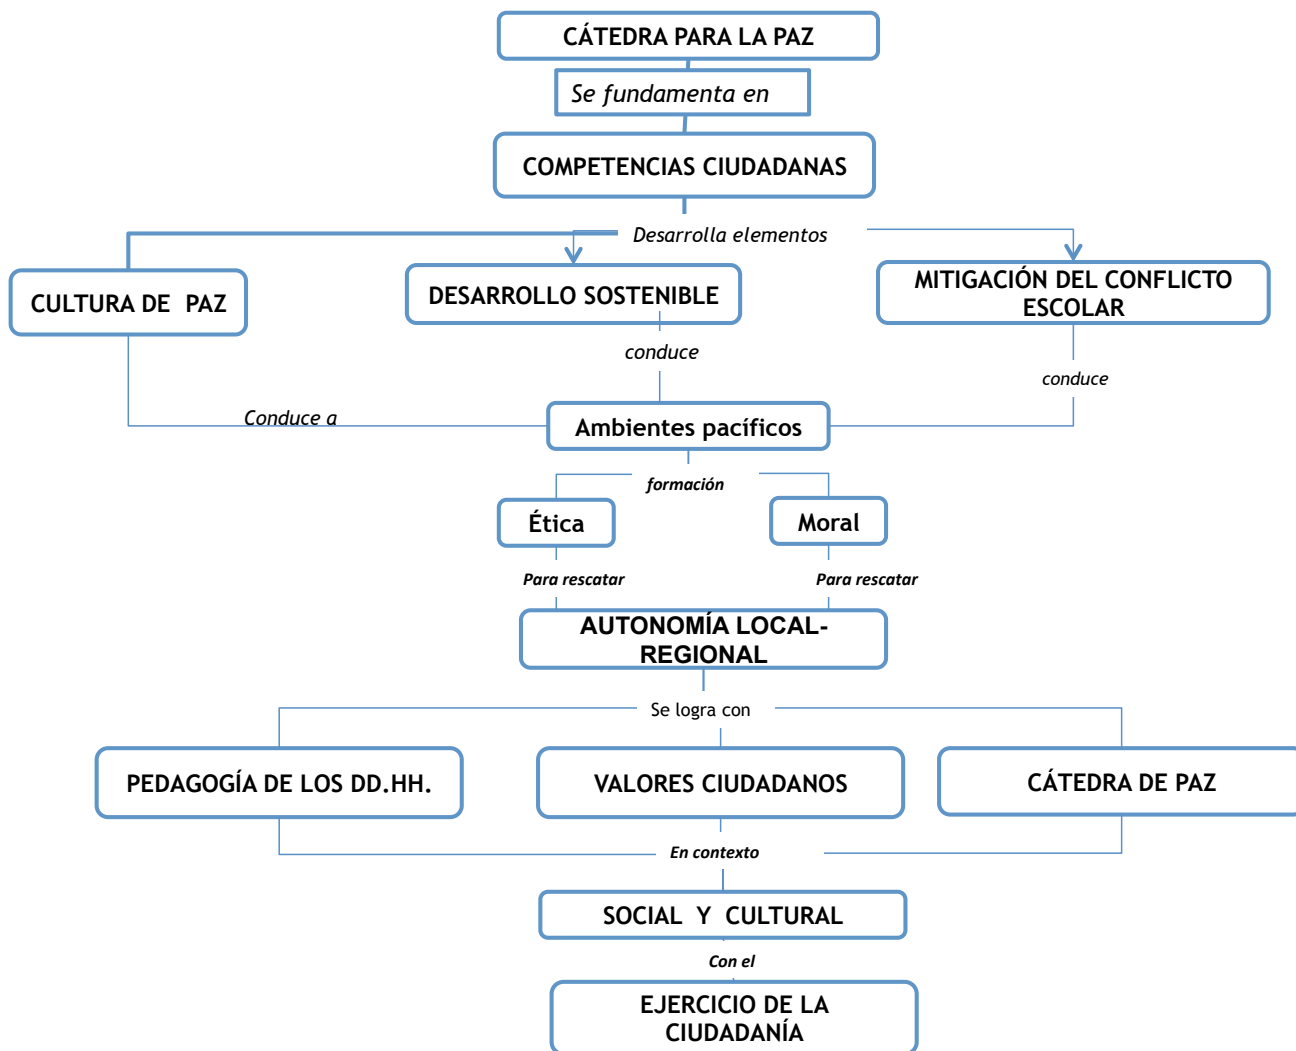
CÁTEDRA PARA LA PAZ

Se fundamenta en

COMPETENCIAS CIUDADANAS

Desarrolla elementos

CULTURA DE PAZ

DESARROLLO SOSTENIBLE

MITIGACIÓN DEL CONFLICTO ESCOLAR

conduce

conduce

Conduce a

Ambientes pacíficos

formación

Ética

Moral

Para rescatar

Para rescatar

AUTONOMÍA LOCAL-REGIONAL

Se logra con

PEDAGOGÍA DE LOS DD.HH.

VALORES CIUDADANOS

CÁTEDRA DE PAZ

En contexto

SOCIAL Y CULTURAL

Con el

EJERCICIO DE LA CIUDADANÍA